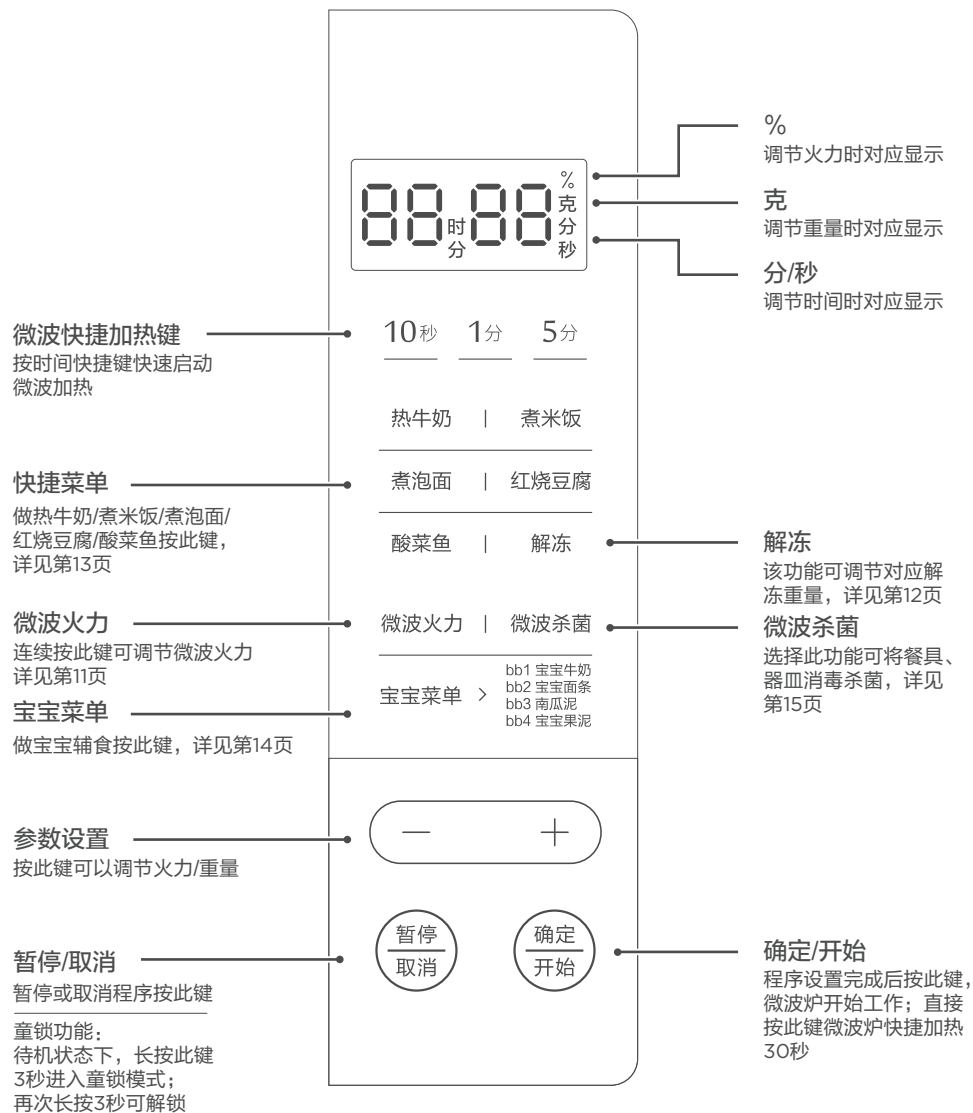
%
调节火力时对应显示

克
调节重量时对应显示

分/秒
调节时间时对应显示

88 时 分 88 % 克 分 秒

微波快捷加热键
按时间快捷键快速启动微波加热

10秒 1分 5分

热牛奶 | 煮米饭

快捷菜单
做热牛奶/煮米饭/煮泡面/红烧豆腐/酸菜鱼按此键，详见第13页

煮泡面 | 红烧豆腐

酸菜鱼 | 解冻

解冻
该功能可调节对应解冻重量，详见第12页

微波火力
连续按此键可调节微波火力详见第11页

微波火力 | 微波杀菌

微波杀菌
选择此功能可将餐具、器皿消毒杀菌，详见第15页

宝宝菜单 >
bb1 宝宝牛奶
bb2 宝宝面条
bb3 南瓜泥
bb4 宝宝果泥

宝宝菜单
做宝宝辅食按此键，详见第14页

参数设置
按此键可以调节火力/重量

— +

暂停/取消
暂停或取消程序按此键

暂停
取消

确定
开始

确定/开始
程序设置完成后按此键，微波炉开始工作；直接按此键微波炉快捷加热30秒

童锁功能：
待机状态下，长按此键3秒进入童锁模式；
再次长按3秒可解锁